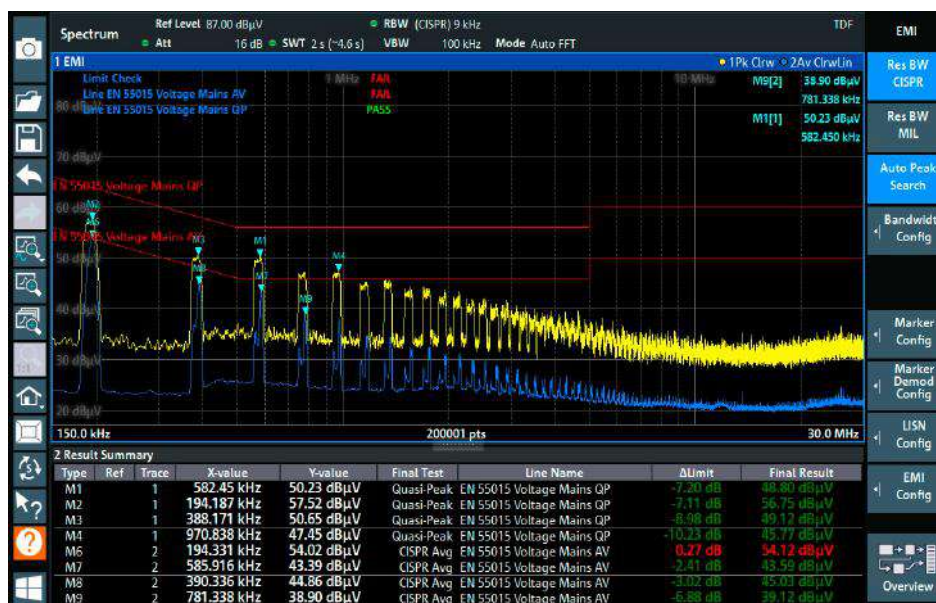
Spectrum
Ref Level 87.00 dBµV
Att 16 dB
SWT 2 s (~4.6 s)
RBW (CISPR) 9 kHz
VBW 100 kHz
Mode Auto FFT
TDF

1 EMI
1Pk Clrw 2Av ClrwLin
Limit Check
Line EN 55015 Voltage Mains AV FAIL
Line EN 55015 Voltage Mains QP PASS
FAIL
M9[2] 38.90 dBµV 781.338 kHz
M1[1] 50.23 dBµV 582.450 kHz
1 MHz
10 MHz
80 dBµV
70 dBµV
60 dBµV
50 dBµV
40 dBµV
30 dBµV
20 dBµV
EN 55015 Voltage Mains QP
EN 55015 Voltage Mains AV
M2 M6 M3 M8 M1 M7 M9 M4
150.0 kHz
200001 pts
30.0 MHz

2 Result Summary

| Type | Ref | Trace | X-value | Y-value | Final Test | Line Name | ΔLimit | Final Result |
|---|---|---|---|---|---|---|---|---|
| M1 | | 1 | 582.45 kHz | 50.23 dBµV | Quasi-Peak | EN 55015 Voltage Mains QP | -7.20 dB | 48.80 dBµV |
| M2 | | 1 | 194.187 kHz | 57.52 dBµV | Quasi-Peak | EN 55015 Voltage Mains QP | -7.11 dB | 56.75 dBµV |
| M3 | | 1 | 388.171 kHz | 50.65 dBµV | Quasi-Peak | EN 55015 Voltage Mains QP | -8.98 dB | 49.12 dBµV |
| M4 | | 1 | 970.838 kHz | 47.45 dBµV | Quasi-Peak | EN 55015 Voltage Mains QP | -10.23 dB | 45.77 dBµV |
| M6 | | 2 | 194.331 kHz | 54.02 dBµV | CISPR Avg | EN 55015 Voltage Mains AV | 0.27 dB | 54.12 dBµV |
| M7 | | 2 | 585.916 kHz | 43.39 dBµV | CISPR Avg | EN 55015 Voltage Mains AV | -2.41 dB | 43.59 dBµV |
| M8 | | 2 | 390.336 kHz | 44.86 dBµV | CISPR Avg | EN 55015 Voltage Mains AV | -3.02 dB | 45.03 dBµV |
| M9 | | 2 | 781.338 kHz | 38.90 dBµV | CISPR Avg | EN 55015 Voltage Mains AV | -6.88 dB | 39.12 dBµV |

EMI
Res BW CISPR
Res BW MIL
Auto Peak Search
Bandwidth Config
Marker Config
Marker Demod Config
LISN Config
EMI Config
Overview